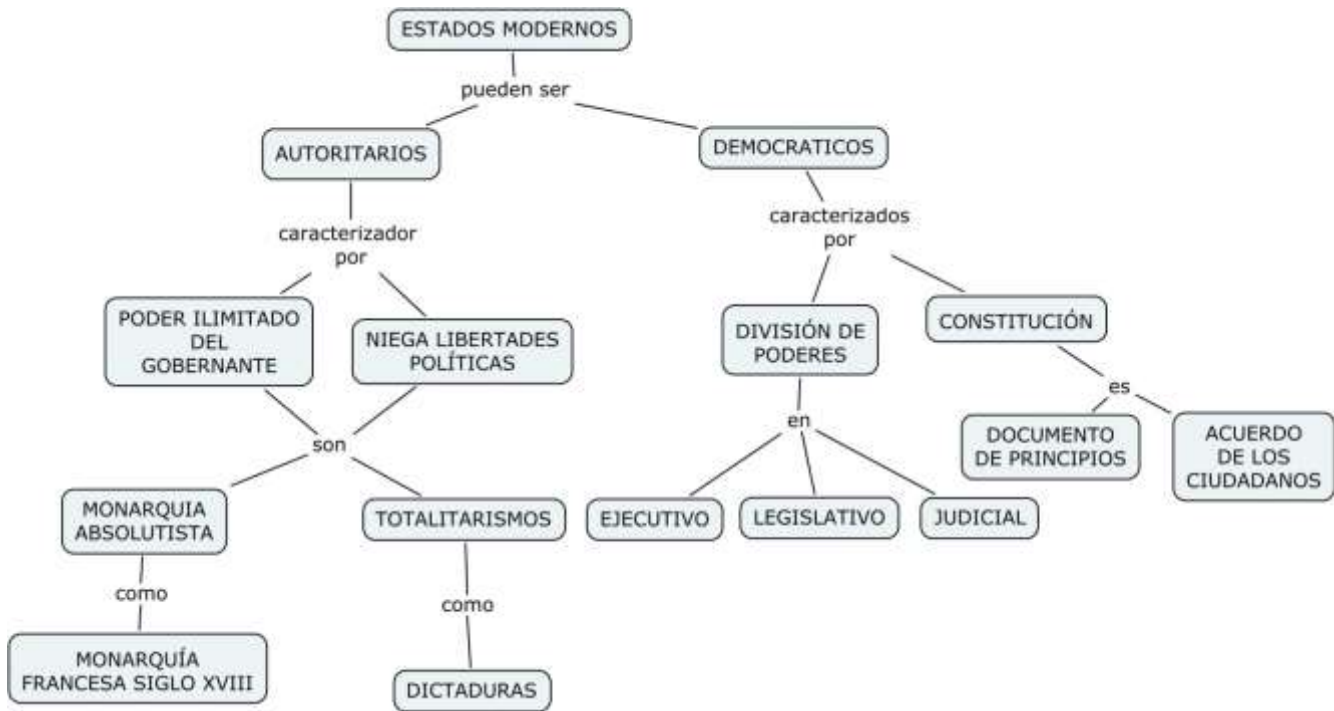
ESTADOS MODERNOS

pueden ser

AUTORITARIOS

DEMOCRATICOS

caracterizador por

caracterizados por

PODER ILIMITADO DEL GOBERNANTE

NIEGA LIBERTADES POLÍTICAS

DIVISIÓN DE PODERES

CONSTITUCIÓN

es

DOCUMENTO DE PRINCIPIOS

ACUERDO DE LOS CIUDADANOS

son

en

MONARQUIA ABSOLUTISTA

TOTALITARISMOS

EJECUTIVO

LEGISLATIVO

JUDICIAL

como

como

MONARQUÍA FRANCESA SIGLO XVIII

DICTADURAS